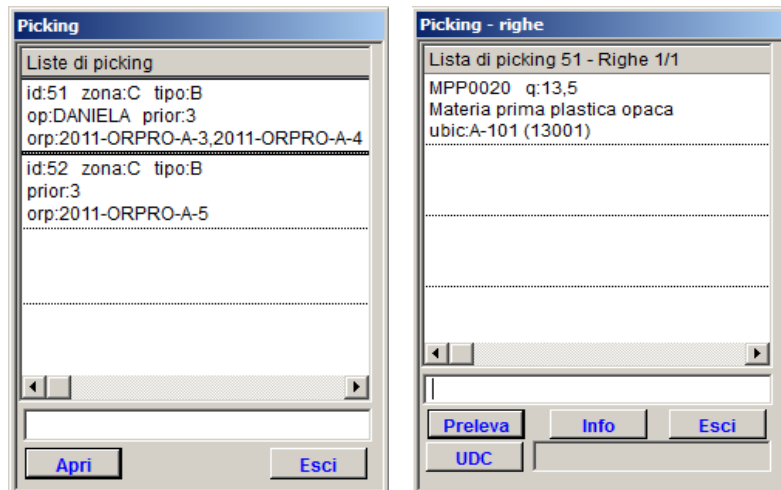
Picking

Liste di picking

id:51 zona:C tipo:B
op:DANIELA prior:3
orp:2011-ORPRO-A-3,2011-ORPRO-A-4

id:52 zona:C tipo:B
prior:3
orp:2011-ORPRO-A-5

Apri

Esci

Picking - righe

Lista di picking 51 - Righe 1/1

MPP0020 q:13,5
Materia prima plastica opaca
ubic:A-101 (13001)

Preleva

Info

Esci

UDC